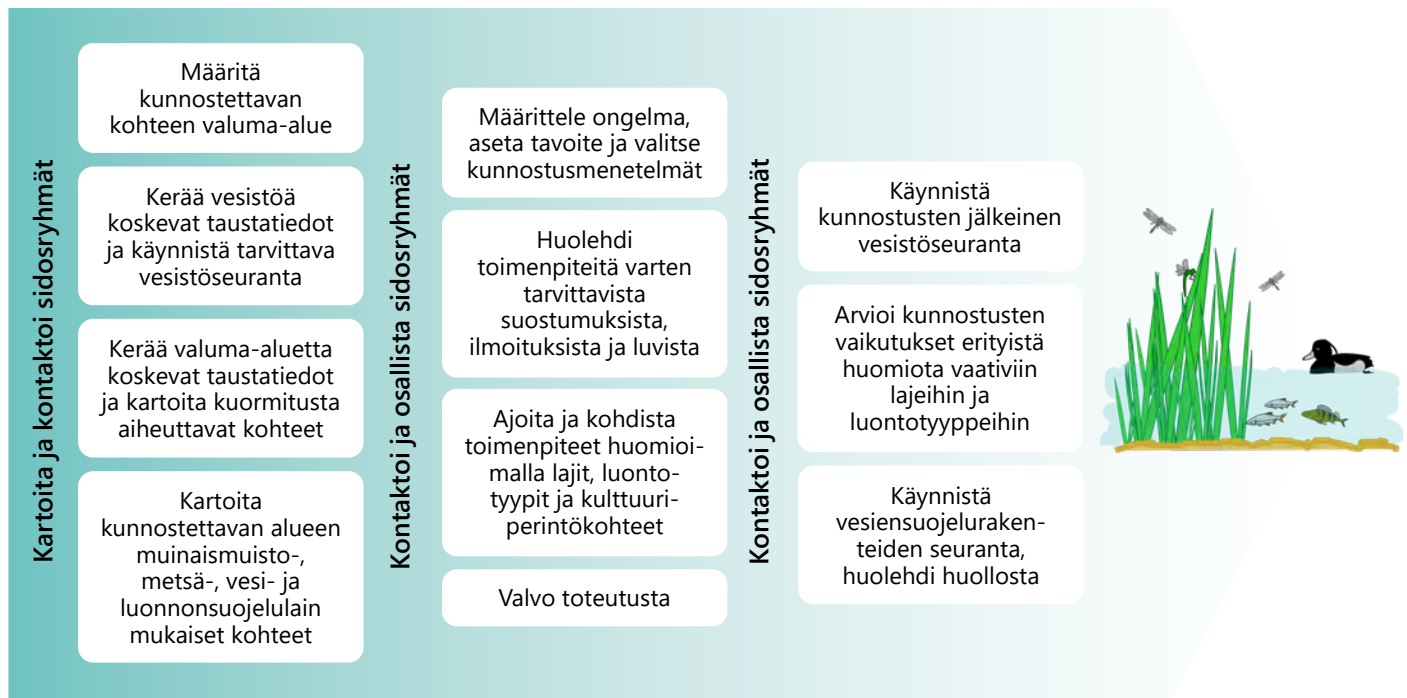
Kartoita ja kontaktoi sidosryhmät

Määritä kunnostettavan kohteen valuma-alue

Kerää vesistöä koskevat taustatiedot ja käynnistä tarvittava vesistöseuranta

Kerää valuma-aluetta koskevat taustatiedot ja kartoita kuormitusta aiheuttavat kohteet

Kartoita kunnostettavan alueen muinaismuisto-, metsä-, vesi- ja luonnonsuojelulain mukaiset kohteet

Kontaktoi ja osallista sidosryhmät

Määrittele ongelma, aseta tavoite ja valitse kunnostusmenetelmät

Huolehdi toimenpiteitä varten tarvittavista suostumuksista, ilmoituksista ja luvista

Ajoita ja kohdista toimenpiteet huomioimalla lajit, luontotyypit ja kulttuuriperintökohteet

Valvo toteutusta

Kontaktoi ja osallista sidosryhmät

Käynnistä kunnostusten jälkeinen vesistöseuranta

Arvioi kunnostusten vaikutukset erityistä huomiota vaativiin lajeihin ja luontotyyppeihin

Käynnistä vesiensuojelurakenteiden seuranta, huolehdi huollosta